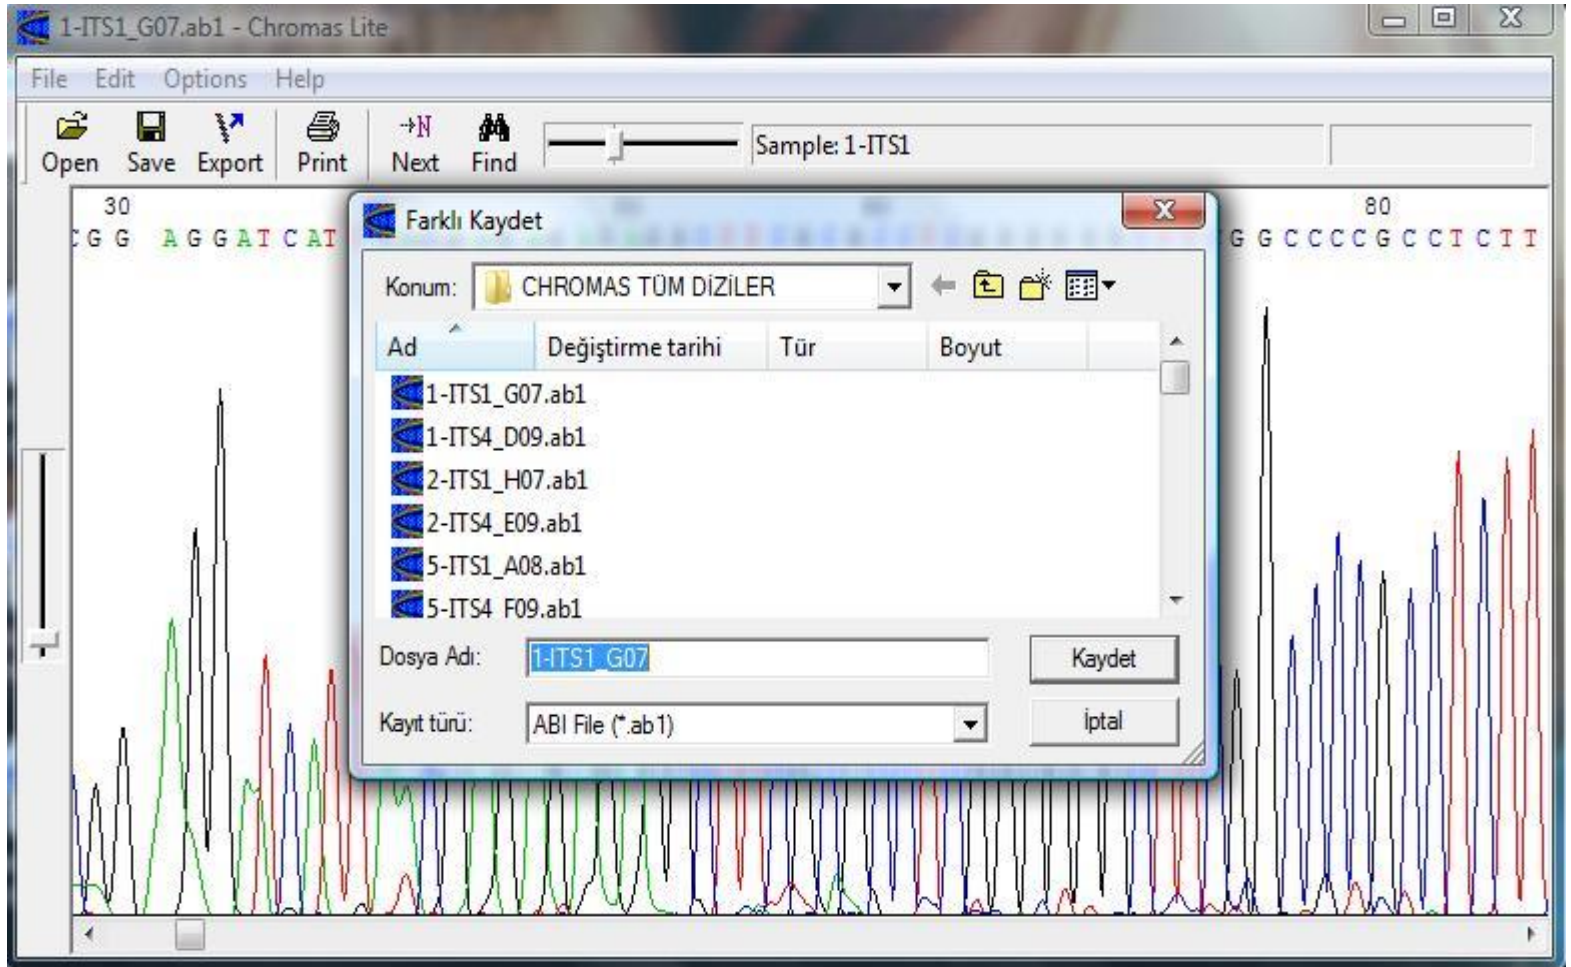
1-ITS1_G07.ab1 - Chromas Lite

File Edit Options Help

Open Save Export Print Next Find

Sample: 1-ITS1

30

CGG AGGATCAT

80

GGCCCCGCCTCTT

Farklı Kaydet

Konum: CHROMAS TÜM DİZİLER

| Ad | Değiştirme tarihi | Tür | Boyut |
|---|---|---|---|
| 1-ITS1_G07.ab1 | | | |
| 1-ITS4_D09.ab1 | | | |
| 2-ITS1_H07.ab1 | | | |
| 2-ITS4_E09.ab1 | | | |
| 5-ITS1_A08.ab1 | | | |
| 5-ITS4_F09.ab1 | | | |

Dosya Adı: 1-ITS1_G07

Kaydet

Kayıt türü: ABI File (*.ab1)

İptal